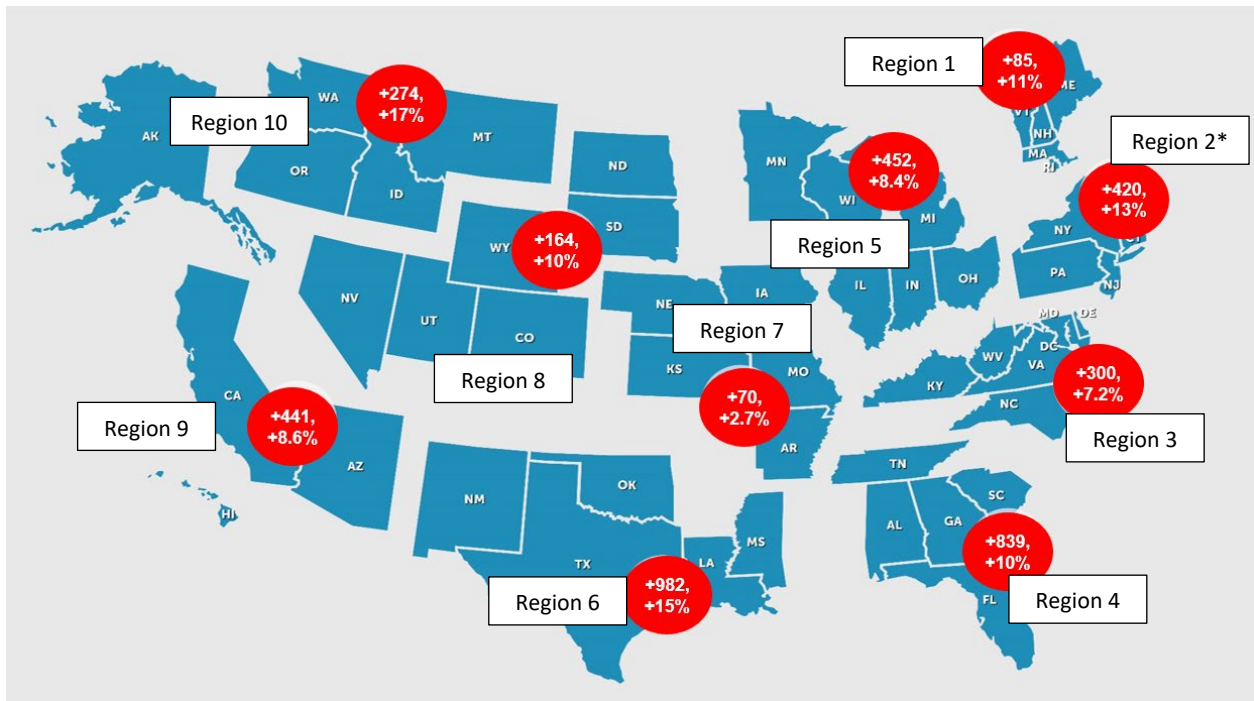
Region 1
+85, +11%
ME
VT
NH
MA
RI

Region 10
+274, +17%
AK
WA
OR
ID
MT

Region 2*
+420, +13%
NY
NJ

Region 5
+452, +8.4%
MN
WI
MI
IL
IN
OH

Region 8
+164, +10%
ND
SD
WY
UT
CO

Region 7
+70, +2.7%
NE
IA
KS
MO

Region 3
+300, +7.2%
PA
MD
DE
DC
WV
VA

Region 9
+441, +8.6%
NV
CA
AZ
HI

Region 6
+982, +15%
NM
OK
TX
LA
AR

Region 4
+839, +10%
KY
NC
TN
SC
AL
GA
MS
FL